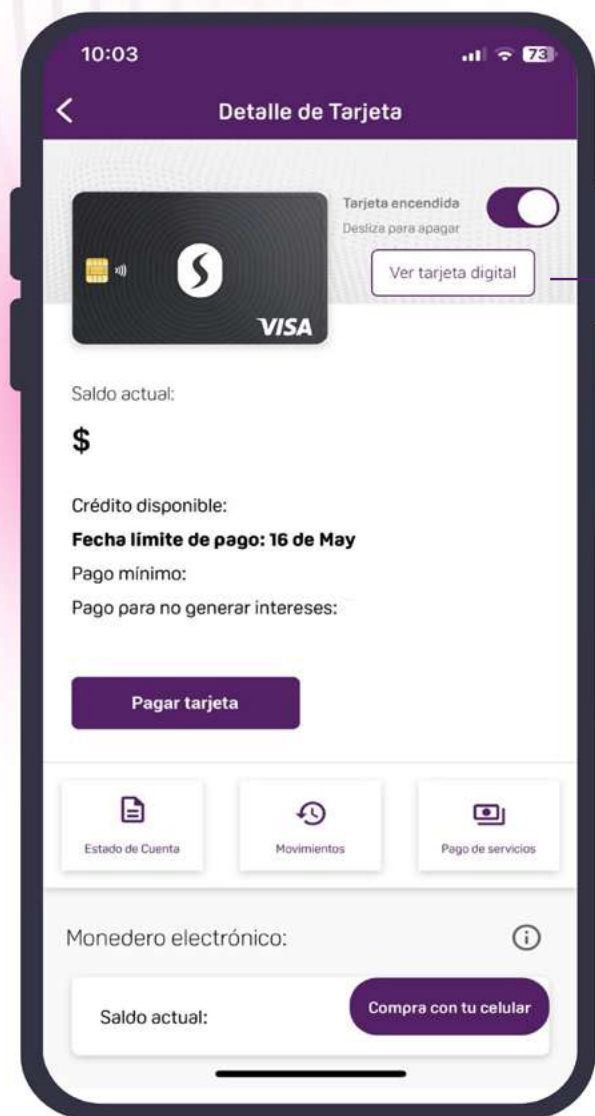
10:03

73

Detalle de Tarjeta

Tarjeta encendida
Desliza para apagar

Ver tarjeta digital

VISA

Saldo actual:

$

Crédito disponible:

Fecha límite de pago: 16 de May

Pago mínimo:

Pago para no generar intereses:

Pagar tarjeta

Estado de Cuenta

Movimientos

Pago de servicios

Monedero electrónico:

Saldo actual:

Compra con tu celular